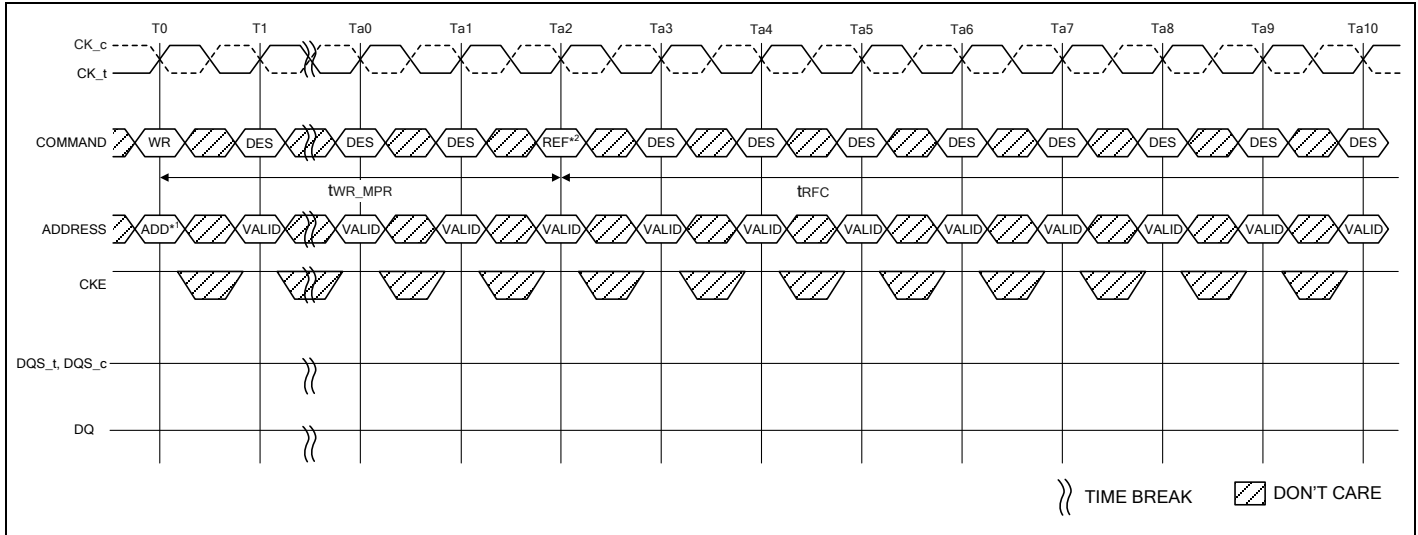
T0 T1 Ta0 Ta1 Ta2 Ta3 Ta4 Ta5 Ta6 Ta7 Ta8 Ta9 Ta10

CK_c
CK_t

COMMAND WR DES DES DES REF*2 DES DES DES DES DES DES DES DES

$t_{WR\_MPR}$ $t_{RFC}$

ADDRESS ADD*1 VALID VALID VALID VALID VALID VALID VALID VALID VALID VALID VALID VALID

CKE

DQS_t, DQS_c

DQ

TIME BREAK DON'T CARE